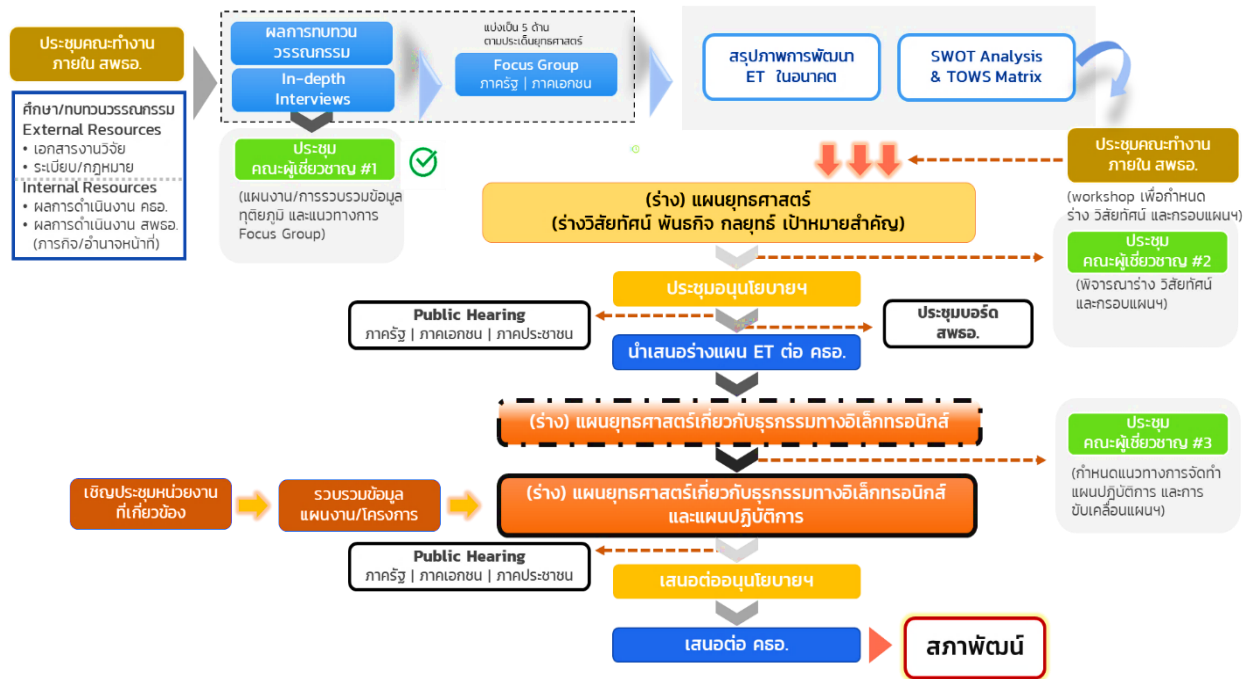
ประชุมคณะทำงานภายใน สพธอ.

ศึกษา/ทบทวนวรรณกรรม
External Resources
• เอกสารงานวิจัย
• ระเบียบ/กฎหมาย
Internal Resources
• ผลการดำเนินงาน คธอ.
• ผลการดำเนินงาน สพธอ. (ภารกิจ/อำนาจหน้าที่)

ผลการทบทวนวรรณกรรม

In-depth Interviews

แบ่งเป็น 5 ด้าน ตามประเด็นยุทธศาสตร์

Focus Group
ภาครัฐ | ภาคเอกชน

สรุปภาพการพัฒนา ET ในอนาคต

SWOT Analysis & TOWS Matrix

ประชุม คณะผู้เชี่ยวชาญ #1

(แผนงาน/การรวบรวมข้อมูลทุติยภูมิ และแนวทางการ Focus Group)

ประชุมคณะทำงานภายใน สพธอ.

(workshop เพื่อกำหนดร่าง วิสัยทัศน์ และกรอบแผนฯ)

(ร่าง) แผนยุทธศาสตร์
(ร่างวิสัยทัศน์ พันธกิจ กลยุทธ์ เป้าหมายสำคัญ)

ประชุม คณะผู้เชี่ยวชาญ #2

(พิจารณาร่าง วิสัยทัศน์และกรอบแผนฯ)

ประชุมอนุนโยบายฯ

Public Hearing
ภาครัฐ | ภาคเอกชน | ภาคประชาชน

ประชุมบอร์ด สพธอ.

นำเสนอร่างแผน ET ต่อ คธอ.

(ร่าง) แผนยุทธศาสตร์เกี่ยวกับธุรกรรมทางอิเล็กทรอนิกส์

ประชุม คณะผู้เชี่ยวชาญ #3

(กำหนดแนวทางการจัดทำแผนปฏิบัติการ และการขับเคลื่อนแผนฯ)

เชิญประชุมหน่วยงานที่เกี่ยวข้อง

รวบรวมข้อมูล แผนงาน/โครงการ

(ร่าง) แผนยุทธศาสตร์เกี่ยวกับธุรกรรมทางอิเล็กทรอนิกส์และแผนปฏิบัติการ

Public Hearing
ภาครัฐ | ภาคเอกชน | ภาคประชาชน

เสนอต่ออนุนโยบายฯ

เสนอต่อ คธอ.

สภาพัฒน์